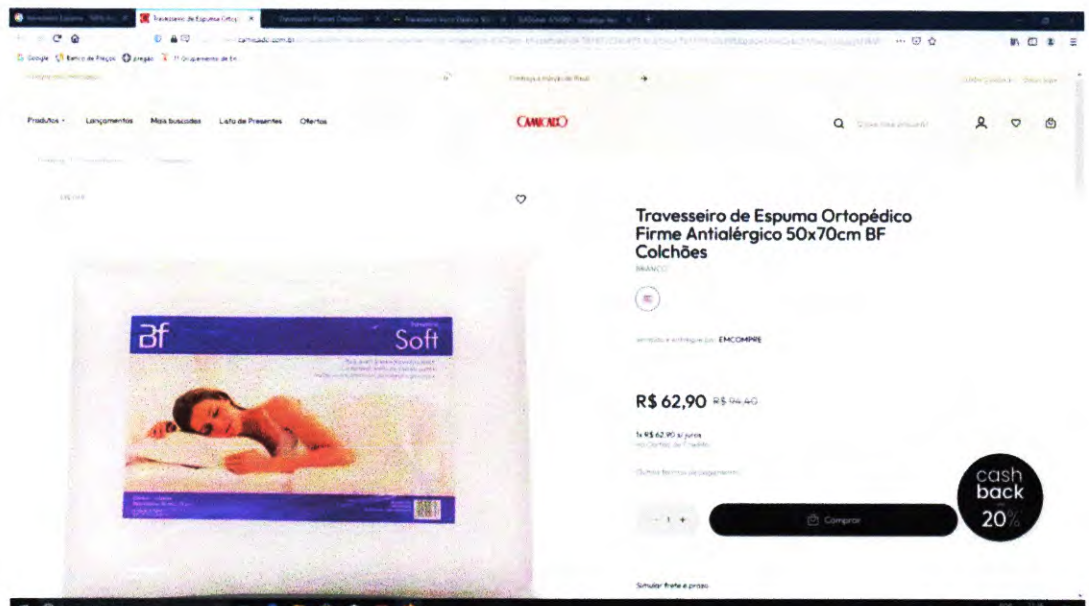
Travesseiro de Espuma Ortop | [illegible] | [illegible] | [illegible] | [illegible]

camicado.com.br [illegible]

Google | Banco de Preços | pregão | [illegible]

Produtos · Lançamentos · Mais buscados · Lista de Presentes · Ofertas

CAMICADO

Travesseiro de Espuma Ortopédico Firme Antialérgico 50x70cm BF Colchões

BRANCO

Bf

Soft

vendido e entregue por EMCOMPRE

R$ 62,90 R$ 94,40

1x R$ 62,90 s/ juros no Cartão de Crédito

Outras formas de pagamento

- 1 +

Comprar

cash back 20%

Simular frete e prazo